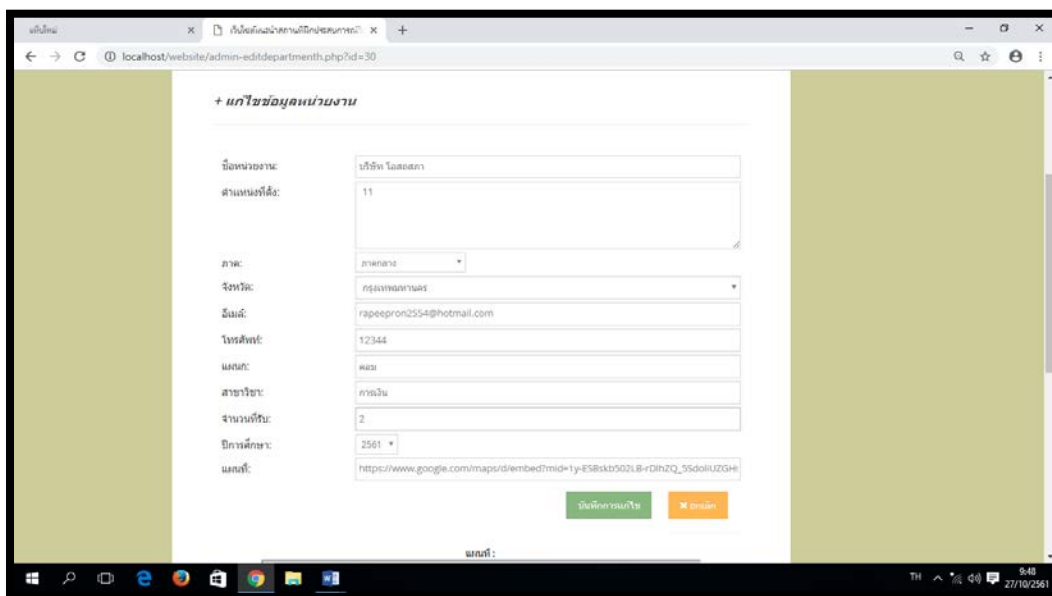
แท็บใหม่ × บันทึกแผนนำสถานที่ฝึกประสบการณ์ × +

localhost/website/admin-editdepartmenth.php?id=30

+ แก้ไขข้อมูลหน่วยงาน

ชื่อหน่วยงาน: บริษัท โอสถสภา

ตำแหน่งที่ตั้ง: 11

ภาค: ภาคกลาง

จังหวัด: กรุงเทพมหานคร

อีเมล์: rapeepron2554@hotmail.com

โทรศัพท์: 12344

แผนก: คลัง

สาขาวิชา: การเงิน

จำนวนที่รับ: 2

ปีการศึกษา: 2561

แผนที่: https://www.google.com/maps/d/embed?mid=1y-ESBskb502LB-rDlhZQ_5SdoliUZGH

บันทึกการแก้ไข ✖ ยกเลิก

แผนที่ :

TH 9:48 27/10/2561